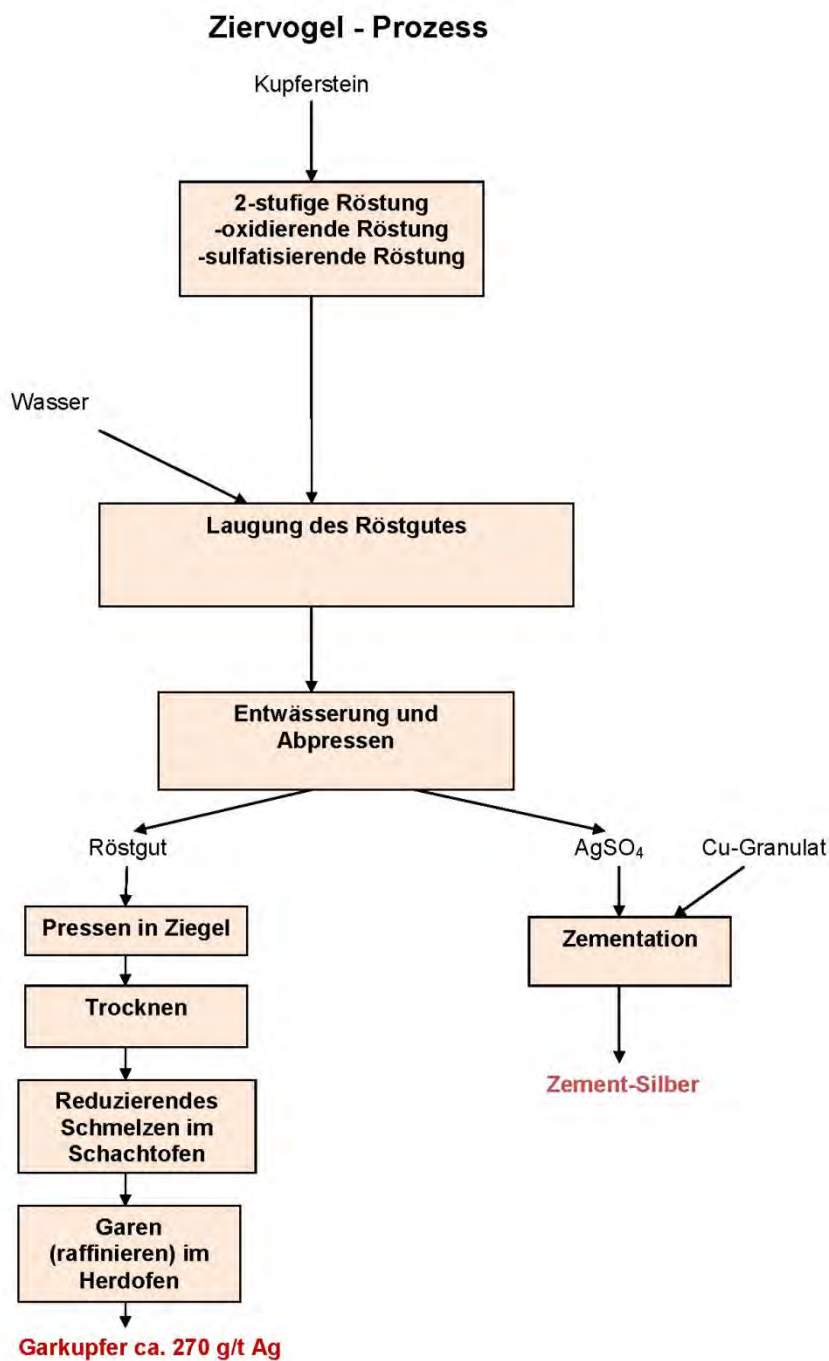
Ziervogel - Prozess

Kupferstein

2-stufige Röstung
-oxidierende Röstung
-sulfatisierende Röstung

Wasser

Laugung des Röstgutes

Entwässerung und Abpressen

Röstgut

$AgSO_4$

Cu-Granulat

Pressen in Ziegel

Zementation

Trocknen

Zement-Silber

Reduzierendes Schmelzen im Schachtofen

Garen (raffinieren) im Herdofen

Garkupfer ca. 270 g/t Ag